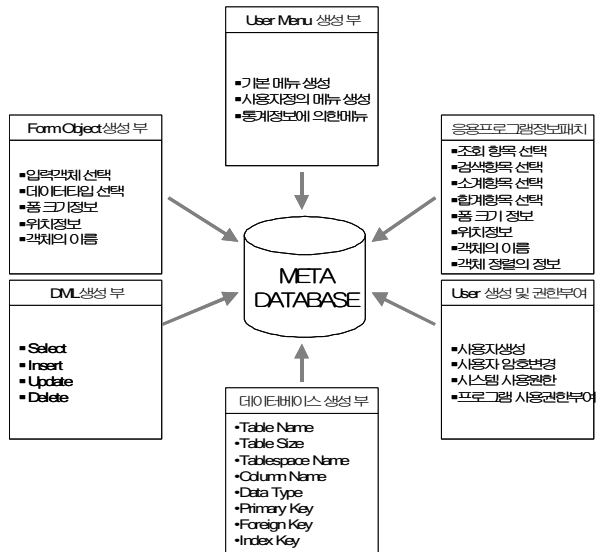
User Menu 생성 부

▪기본 메뉴 생성
▪사용자정의 메뉴 생성
▪통계정보에 의한메뉴

Form Object 생성 부

▪입력객체 선택
▪데이터타입 선택
▪폼 크기정보
▪위치정보
▪객체의 이름

응용프로그램정보패치

▪조회 항목 선택
▪검색항목 선택
▪소계항목 선택
▪합계항목 선택
▪폼 크기 정보
▪위치정보
▪객체의 이름
▪객체 정렬의 정보

META DATABASE

DML생성 부

▪Select
▪Insert
▪Update
▪Delete

User 생성 및 권한부여

▪사용자생성
▪사용자 암호변경
▪시스템 사용권한
▪프로그램 사용권한부여

데이터베이스 생성 부

▪Table Name
▪Table Size
▪Tablespace Name
▪Column Name
▪Data Type
▪Primary Key
▪Foreign Key
▪Index Key